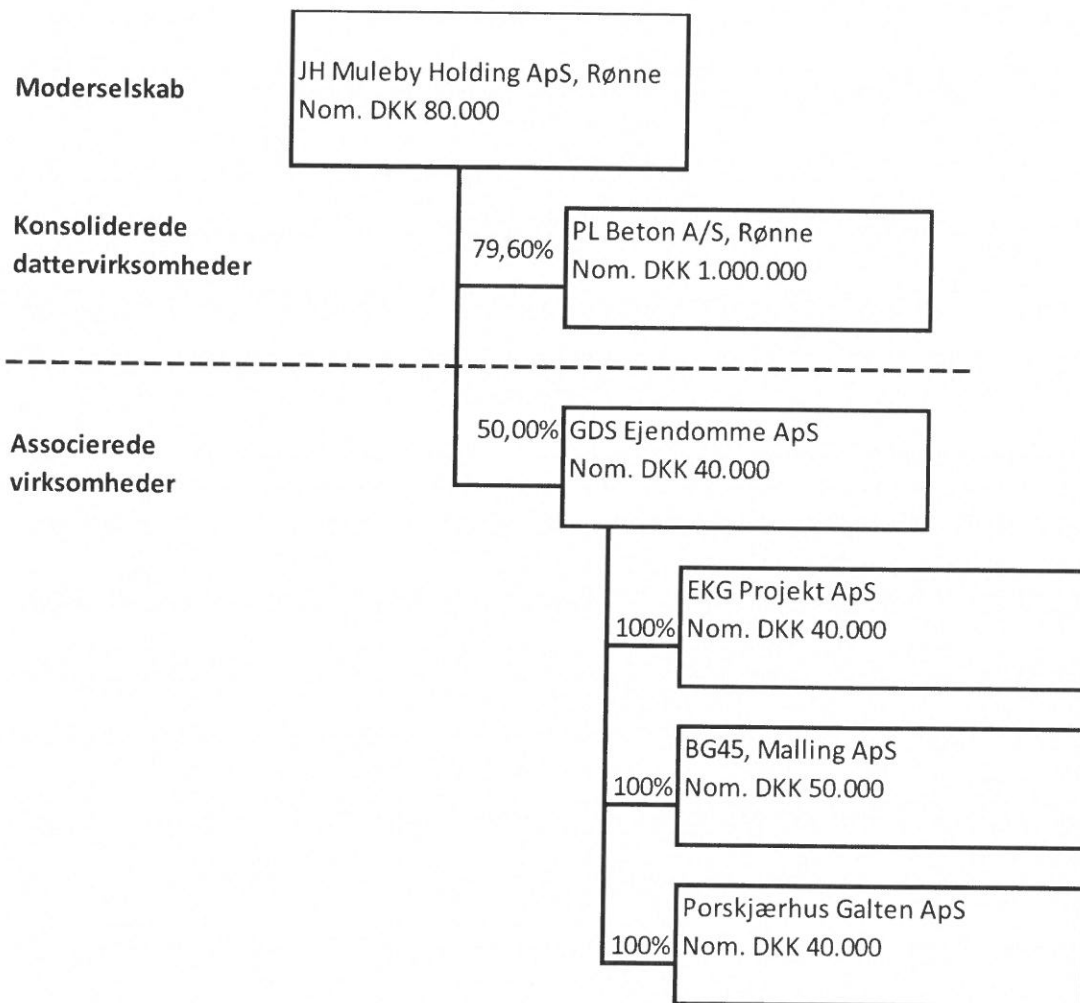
Moderselskab

JH Muleby Holding ApS, Rønne
Nom. DKK 80.000

Konsoliderede dattervirksomheder

79,60%

PL Beton A/S, Rønne
Nom. DKK 1.000.000

Associerede virksomheder

50,00%

GDS Ejendomme ApS
Nom. DKK 40.000

100%

EKG Projekt ApS
Nom. DKK 40.000

100%

BG45, Malling ApS
Nom. DKK 50.000

100%

Porskjærhus Galten ApS
Nom. DKK 40.000